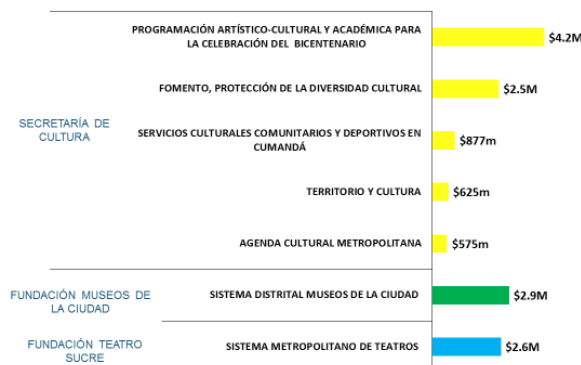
SECRETARÍA DE CULTURA

PROGRAMACIÓN ARTÍSTICO-CULTURAL Y ACADÉMICA PARA LA CELEBRACIÓN DEL BICENTENARIO $4.2M

FOMENTO, PROTECCIÓN DE LA DIVERSIDAD CULTURAL $2.5M

SERVICIOS CULTURALES COMUNITARIOS Y DEPORTIVOS EN CUMANDÁ $877m

TERRITORIO Y CULTURA $625m

AGENDA CULTURAL METROPOLITANA $575m

FUNDACIÓN MUSEOS DE LA CIUDAD

SISTEMA DISTRITAL MUSEOS DE LA CIUDAD $2.9M

FUNDACIÓN TEATRO SUCRE

SISTEMA METROPOLITANO DE TEATROS $2.6M